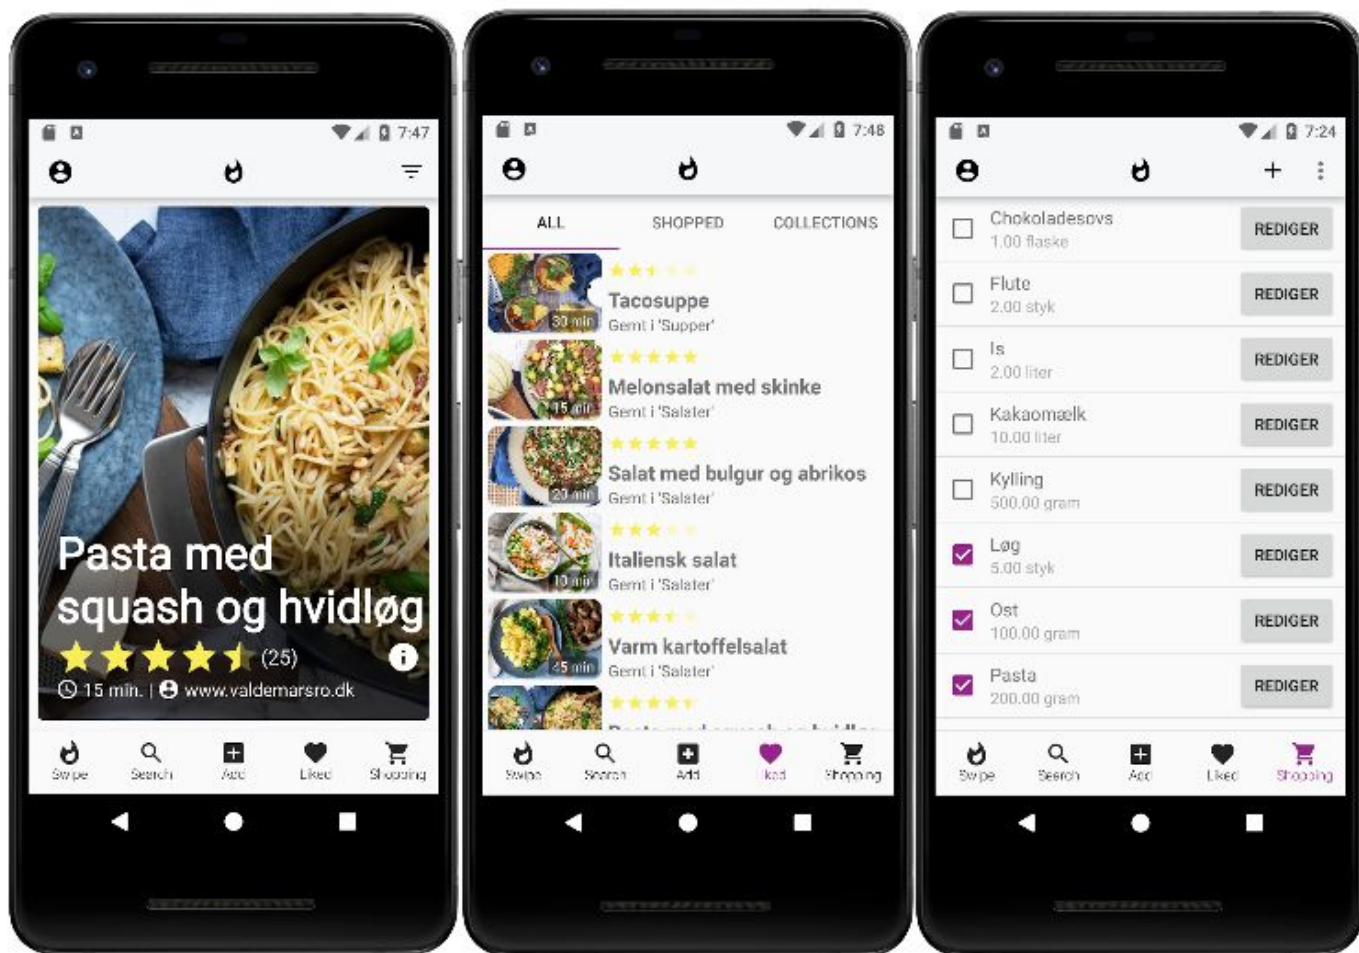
7:47

Pasta med squash og hvidløg

(25)

15 min. | www.valdemarsro.dk

Swipe Search Add Liked Shopping

7:48

ALL SHOPPED COLLECTIONS

Tacosuppe
30 min
Gemt i 'Supper'

Melonsalat med skinke
15 min
Gemt i 'Salater'

Salat med bulgur og abrikos
20 min
Gemt i 'Salater'

Italiensk salat
10 min
Gemt i 'Salater'

Varm kartoffelsalat
45 min
Gemt i 'Salater'

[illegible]

Swipe Search Add Liked Shopping

7:24

+

Chokoladesovs
1.00 flaske
REDIGER

Flute
2.00 styk
REDIGER

Is
2.00 liter
REDIGER

Kakaomælk
10.00 liter
REDIGER

Kylling
500.00 gram
REDIGER

Løg
5.00 styk
REDIGER

Ost
100.00 gram
REDIGER

Pasta
200.00 gram
REDIGER

Swipe Search Add Liked Shopping